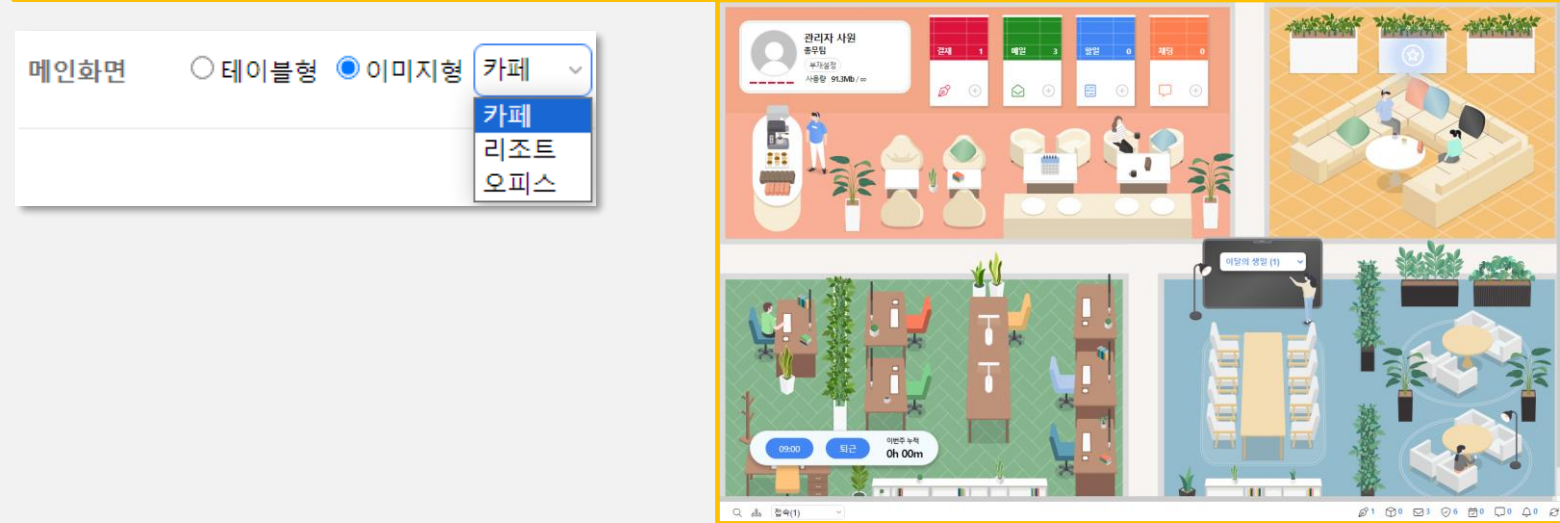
메인화면 ○테이블형 ◉이미지형 카페

카페
리조트
오피스

관리자 사원
총무팀
부재설정
사용량 91.3Mb / ∞

결재 1
메일 3
알림 0
채팅 0

이달의 생일 (1)

09:00
퇴근
이번주 누적
0h 00m

접속(1)
1 0 3 6 0 0 0